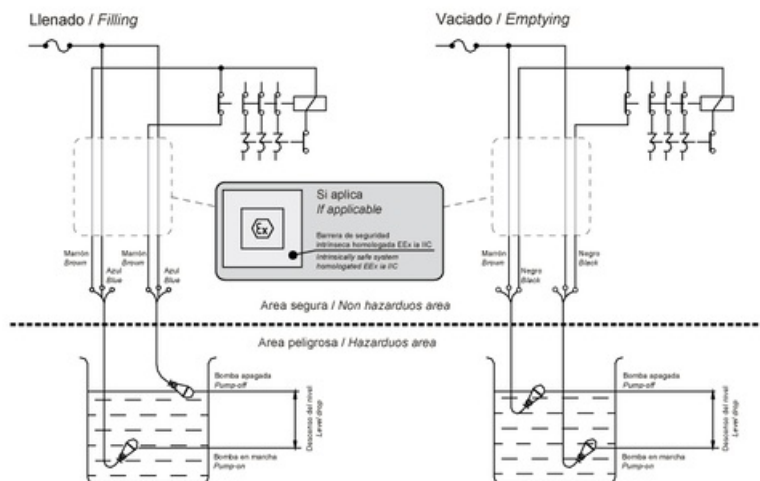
Llenado / *Filling*

Vaciado / *Emptying*

Si aplica
*If applicable*

Ex

Barrera de seguridad intrínseca homologada EEx ia IIC
*Intrinsically safe system homologated EEx ia IIC*

Marrón
*Brown*

Azul
*Blue*

Marrón
*Brown*

Azul
*Blue*

Marrón
*Brown*

Negro
*Black*

Negro
*Black*

Area segura / *Non hazarduos area*

Area peligrosa / *Hazarduos area*

Bomba apagada
*Pump-off*

Descenso del nivel
*Level drop*

Bomba en marcha
*Pump-on*

Bomba apagada
*Pump-off*

Descenso del nivel
*Level drop*

Bomba en marcha
*Pump-on*